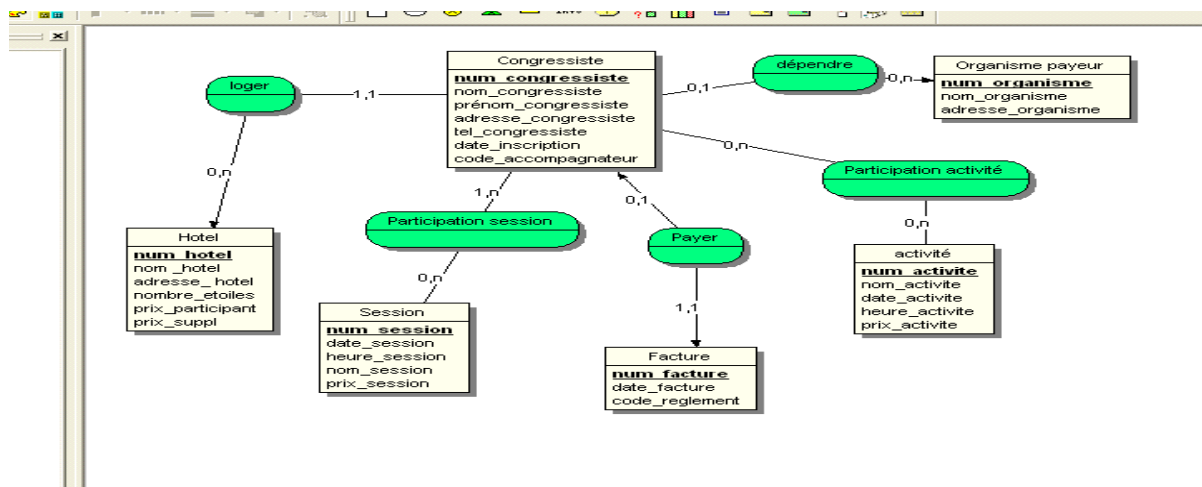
Congressiste
num_congressiste
nom_congressiste
prénom_congressiste
adresse_congressiste
tel_congressiste
date_inscription
code_accompagnateur

loger
1,1
0,n

dépendre
0,1
0,n

Organisme payeur
num_organisme
nom_organisme
adresse_organisme

0,n
Participation activité
0,n

Hotel
num_hotel
nom _hotel
adresse_ hotel
nombre_etoiles
prix_participant
prix_suppl

1,n
Participation session
0,n

Session
num_session
date_session
heure_session
nom_session
prix_session

0,1
Payer
1,1

Facture
num_facture
date_facture
code_reglement

activité
num_activite
nom_activite
date_activite
heure_activite
prix_activite